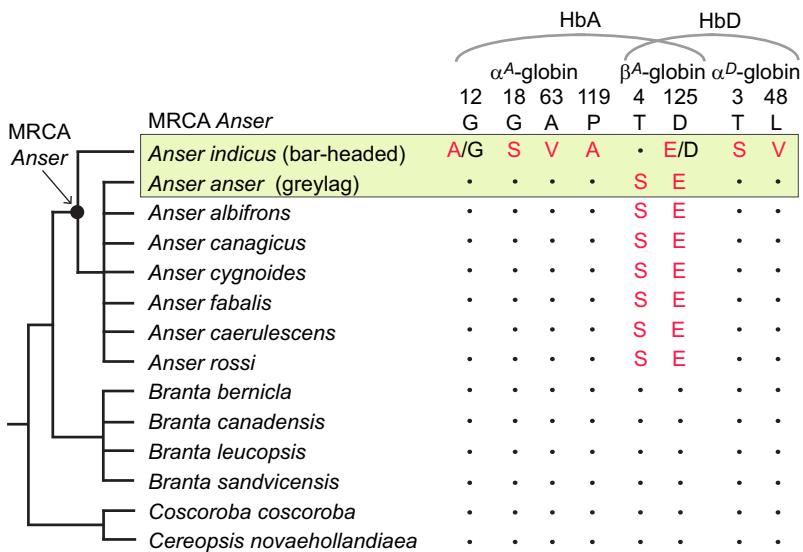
HbA HbD

$\alpha^A$-globin $\beta^A$-globin $\alpha^D$-globin

| | 12 | 18 | 63 | 119 | 4 | 125 | 3 | 48 |
|---|---|---|---|---|---|---|---|---|
| MRCA *Anser* | G | G | A | P | T | D | T | L |
| *Anser indicus* (bar-headed) | A/G | S | V | A | • | E/D | S | V |
| *Anser anser* (greylag) | • | • | • | • | S | E | • | • |
| *Anser albifrons* | • | • | • | • | S | E | • | • |
| *Anser canagicus* | • | • | • | • | S | E | • | • |
| *Anser cygnoides* | • | • | • | • | S | E | • | • |
| *Anser fabalis* | • | • | • | • | S | E | • | • |
| *Anser caerulescens* | • | • | • | • | S | E | • | • |
| *Anser rossi* | • | • | • | • | S | E | • | • |
| *Branta bernicla* | • | • | • | • | • | • | • | • |
| *Branta canadensis* | • | • | • | • | • | • | • | • |
| *Branta leucopsis* | • | • | • | • | • | • | • | • |
| *Branta sandvicensis* | • | • | • | • | • | • | • | • |
| *Coscoroba coscoroba* | • | • | • | • | • | • | • | • |
| *Cereopsis novaehollandiaea* | • | • | • | • | • | • | • | • |

MRCA *Anser*